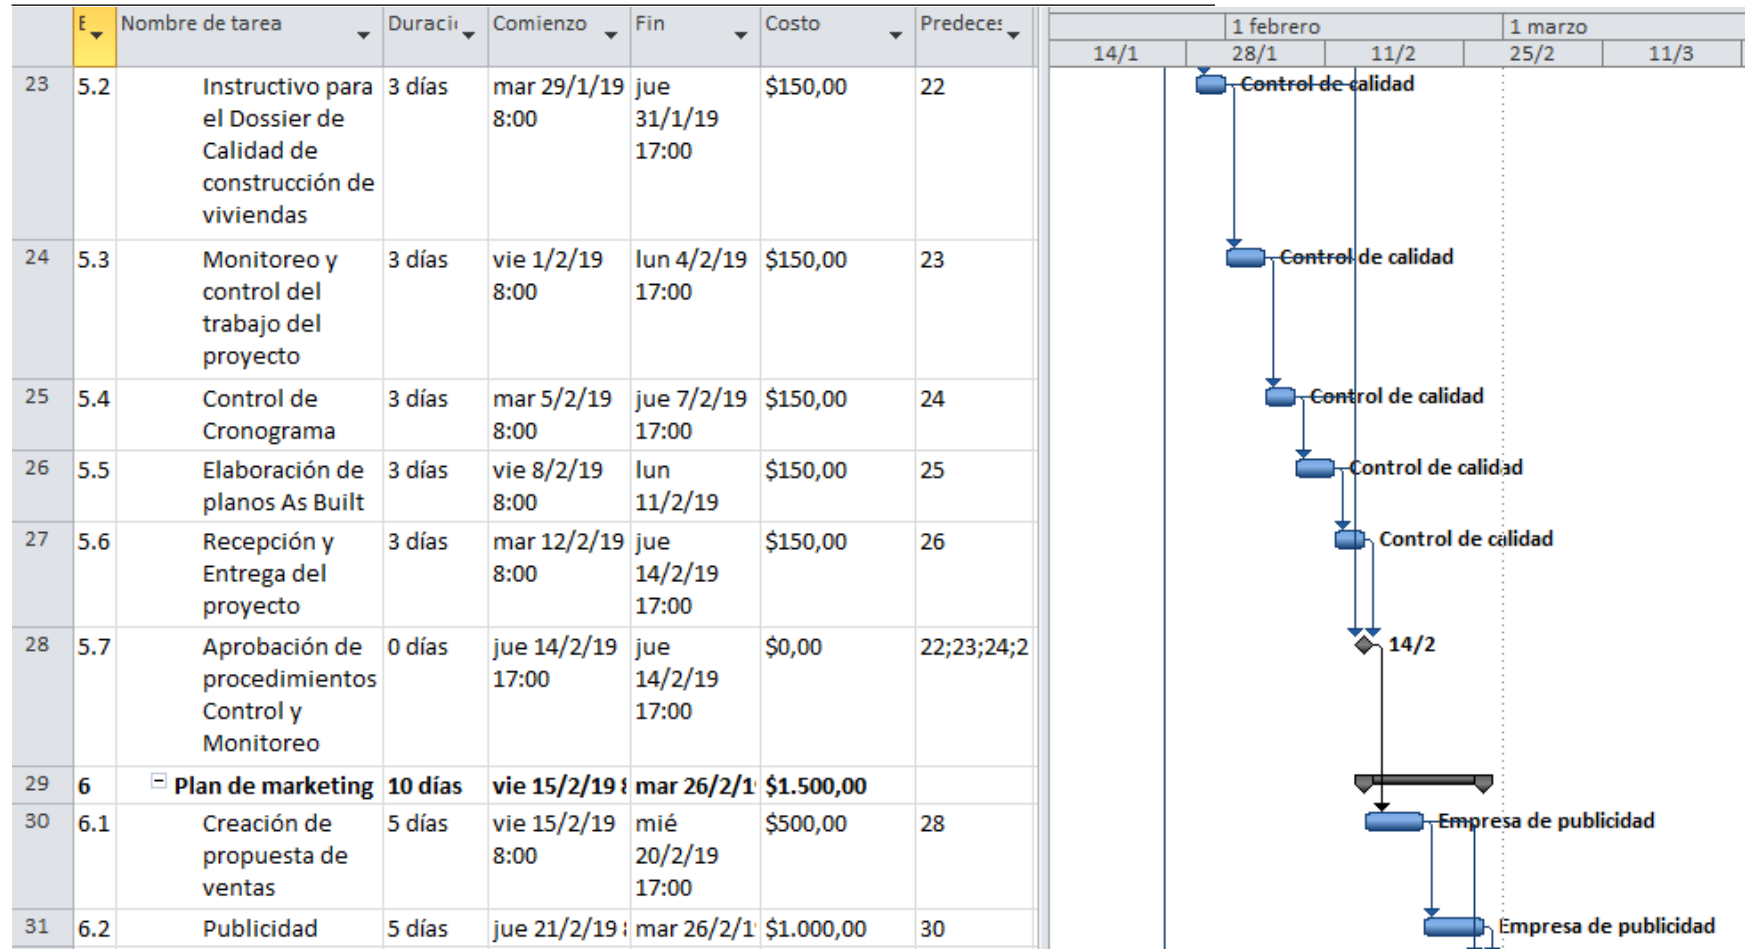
| | E | Nombre de tarea | Duraci | Comienzo | Fin | Costo | Predece |
|---|---|---|---|---|---|---|---|
| 23 | 5.2 | Instructivo para el Dossier de Calidad de construcción de viviendas | 3 días | mar 29/1/19 8:00 | jue 31/1/19 17:00 | $150,00 | 22 |
| 24 | 5.3 | Monitoreo y control del trabajo del proyecto | 3 días | vie 1/2/19 8:00 | lun 4/2/19 17:00 | $150,00 | 23 |
| 25 | 5.4 | Control de Cronograma | 3 días | mar 5/2/19 8:00 | jue 7/2/19 17:00 | $150,00 | 24 |
| 26 | 5.5 | Elaboración de planos As Built | 3 días | vie 8/2/19 8:00 | lun 11/2/19 | $150,00 | 25 |
| 27 | 5.6 | Recepción y Entrega del proyecto | 3 días | mar 12/2/19 8:00 | jue 14/2/19 17:00 | $150,00 | 26 |
| 28 | 5.7 | Aprobación de procedimientos Control y Monitoreo | 0 días | jue 14/2/19 17:00 | jue 14/2/19 17:00 | $0,00 | 22;23;24;2 |
| 29 | 6 | Plan de marketing | 10 días | vie 15/2/19 8 | mar 26/2/1 | $1.500,00 | |
| 30 | 6.1 | Creación de propuesta de ventas | 5 días | vie 15/2/19 8:00 | mié 20/2/19 17:00 | $500,00 | 28 |
| 31 | 6.2 | Publicidad | 5 días | jue 21/2/19 | mar 26/2/1 | $1.000,00 | 30 |

1 febrero
1 marzo
14/1
28/1
11/2
25/2
11/3

Control de calidad
Control de calidad
Control de calidad
Control de calidad
Control de calidad
14/2
Empresa de publicidad
Empresa de publicidad